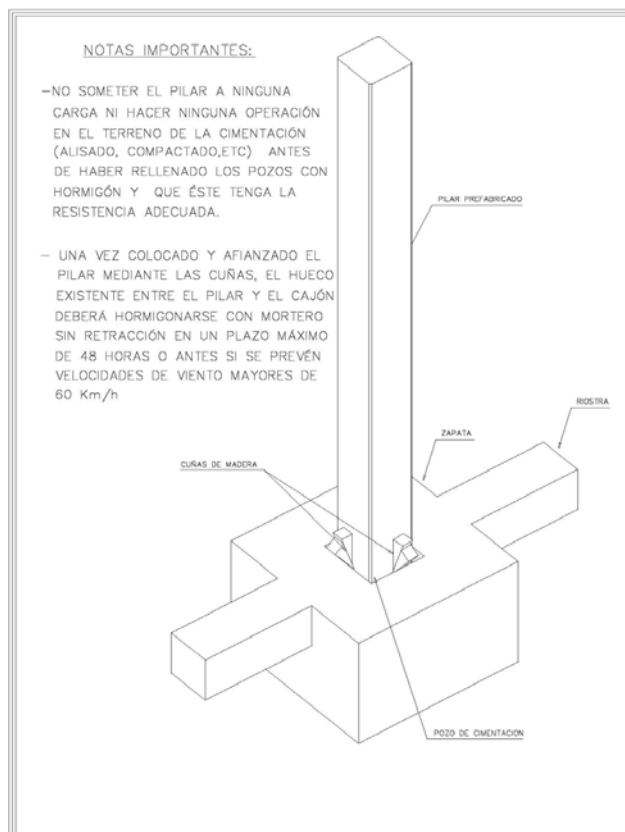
NOTAS IMPORTANTES:

-NO SOMETER EL PILAR A NINGUNA CARGA NI HACER NINGUNA OPERACIÓN EN EL TERRENO DE LA CIMENTACIÓN (ALISADO, COMPACTADO,ETC) ANTES DE HABER RELLENADO LOS POZOS CON HORMIGÓN Y QUE ÉSTE TENGA LA RESISTENCIA ADECUADA.

- UNA VEZ COLOCADO Y AFIANZADO EL PILAR MEDIANTE LAS CUÑAS, EL HUECO EXISTENTE ENTRE EL PILAR Y EL CAJÓN DEBERÁ HORMIGONARSE CON MORTERO SIN RETRACCIÓN EN UN PLAZO MÁXIMO DE 48 HORAS O ANTES SI SE PREVÉN VELOCIDADES DE VIENTO MAYORES DE 60 Km/h

PILAR PREFABRICADO

RIOSTRA

ZAPATA

CUÑAS DE MADERA

POZO DE CIMENTACION